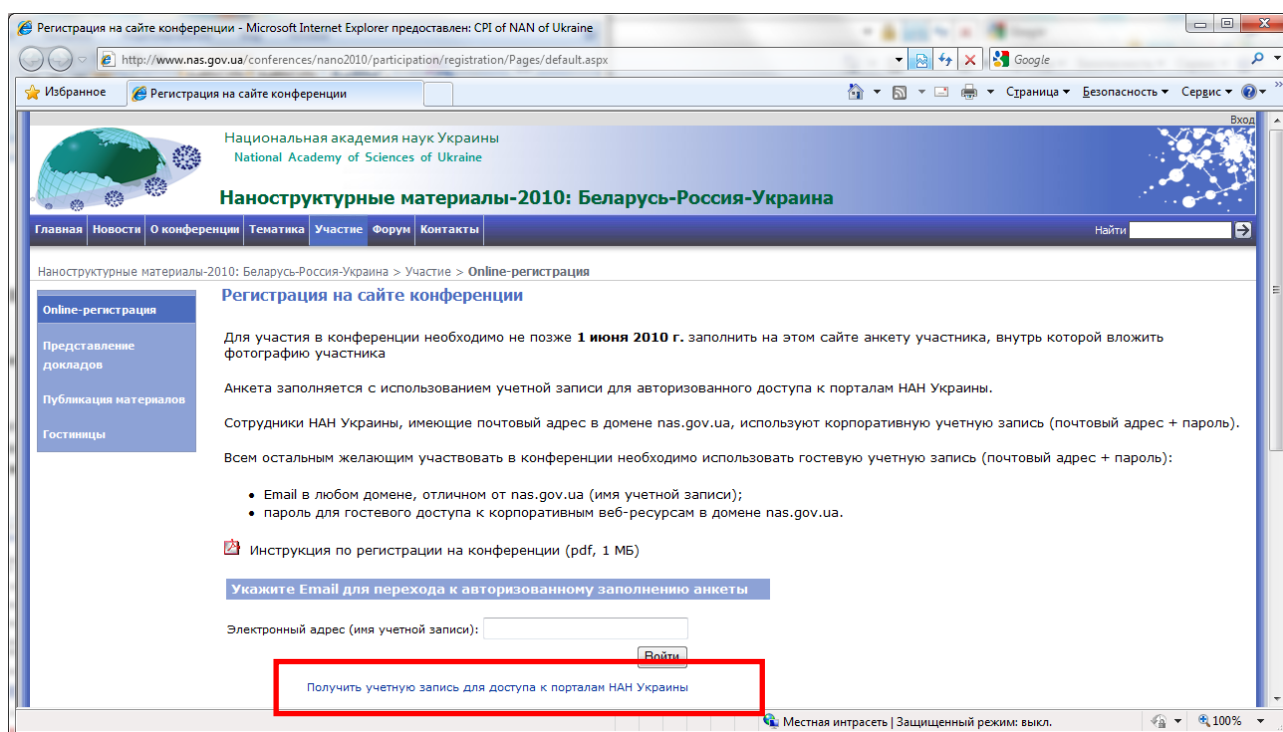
Регистрация на сайте конференции - Microsoft Internet Explorer предоставлен: CPI of NAN of Ukraine

http://www.nas.gov.ua/conferences/nano2010/participation/registration/Pages/default.aspx

Google

Избранное

Регистрация на сайте конференции

Страница ▾ Безопасность ▾ Сервис ▾

Вход

Национальная академия наук Украины
National Academy of Sciences of Ukraine

Наноструктурные материалы-2010: Беларусь-Россия-Украина

Главная | Новости | О конференции | Тематика | Участие | Форум | Контакты

Найти

Наноструктурные материалы-2010: Беларусь-Россия-Украина > Участие > Online-регистрация

Online-регистрация

Представление докладов

Публикация материалов

Гостиницы

Регистрация на сайте конференции

Для участия в конференции необходимо не позже **1 июня 2010 г.** заполнить на этом сайте анкету участника, внутрь которой вложить фотографию участника

Анкета заполняется с использованием учетной записи для авторизованного доступа к порталам НАН Украины.

Сотрудники НАН Украины, имеющие почтовый адрес в домене nas.gov.ua, используют корпоративную учетную запись (почтовый адрес + пароль).

Всем остальным желающим участвовать в конференции необходимо использовать гостевую учетную запись (почтовый адрес + пароль):

- Email в любом домене, отличном от nas.gov.ua (имя учетной записи);
- пароль для гостевого доступа к корпоративным веб-ресурсам в домене nas.gov.ua.

Инструкция по регистрации на конференции (pdf, 1 МБ)

Укажите Email для перехода к авторизованному заполнению анкеты

Электронный адрес (имя учетной записи):

Войти

Получить учетную запись для доступа к порталам НАН Украины

Местная интрасеть | Защищенный режим: выкл.

100%